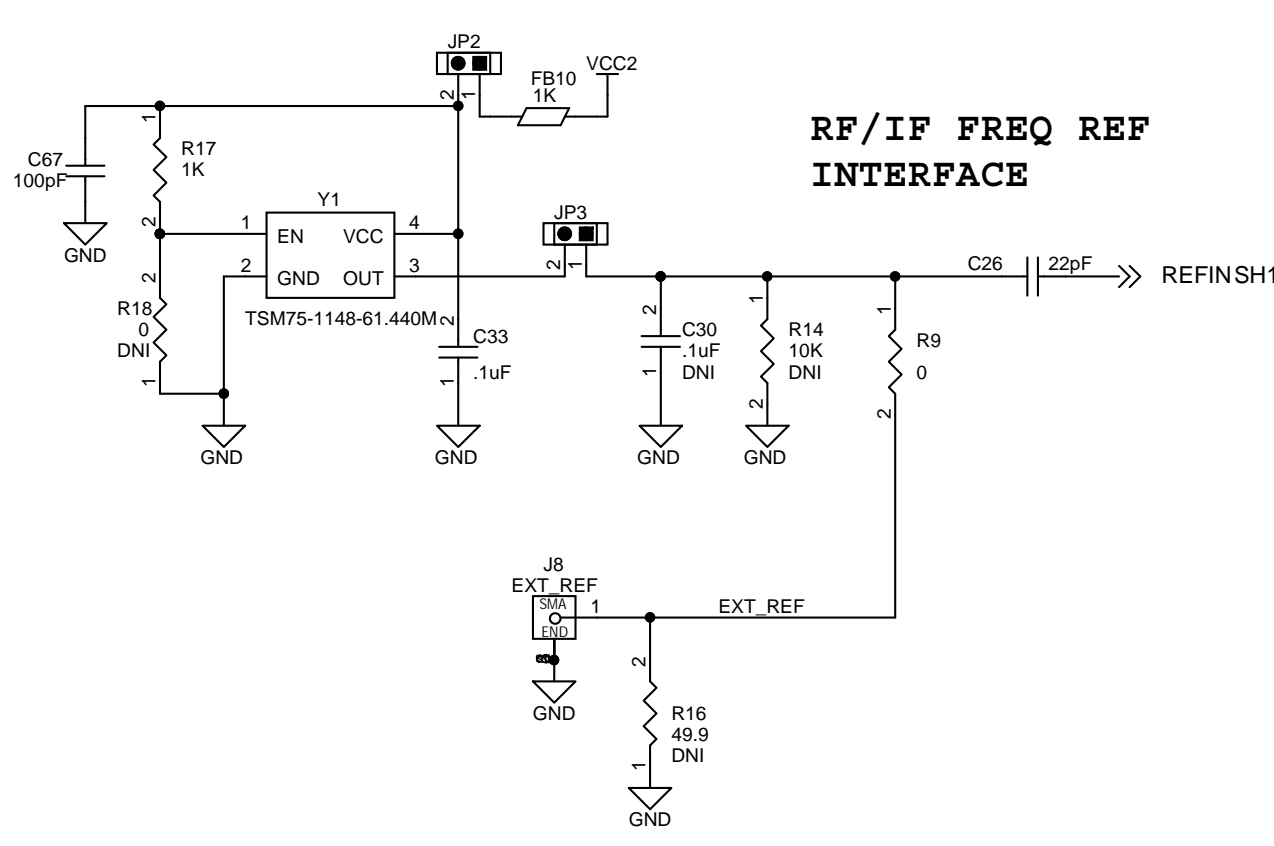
JP2
2 1
FB10
1K
VCC2

RF/IF FREQ REF
INTERFACE

C67
100pF
GND
1
R17
1K
2
Y1
1 EN VCC 4
2 GND OUT 3
TSM75-1148-61.440M
2
R18
0
DNI
1
GND
2
C33
1
.1uF
GND
JP3
2 1
2
C30
.1uF
DNI
1
GND
1
R14
10K
DNI
2
GND
1
R9
0
2
C26
22pF
REFINSH1

J8
EXT_REF
SMA
END
1
EXT_REF
GND
2
R16
49.9
DNI
1
GND